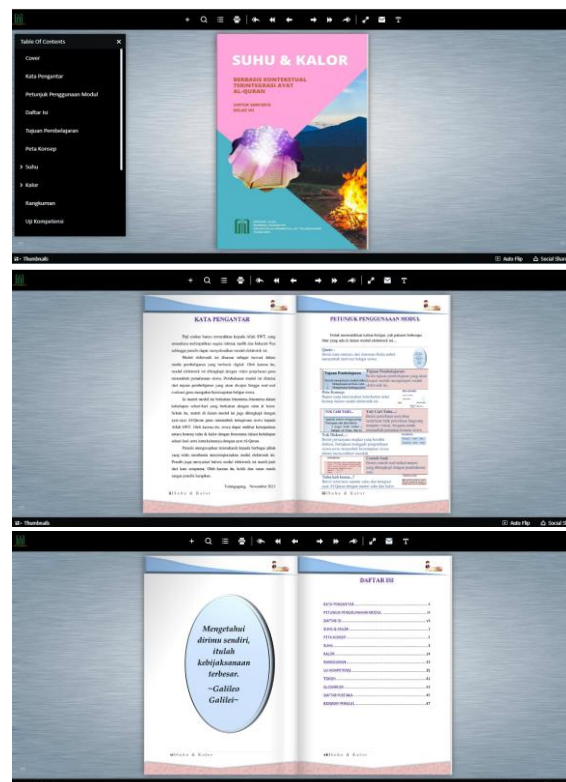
Table Of Contents ×

Cover

Kata Pengantar

Petunjuk Penggunaan Modul

Daftar Isi

Tujuan Pembelajaran

Peta Konsep

> Suhu

> Kalor

Rangkuman

Uji Kompetensi

SUHU & KALOR

BERBASIS KONTEKSTUAL TERINTEGRASI AYAT AL-QURAN

UNTUK SMP/MTS KELAS VII

Thumbnails

Auto Flip

Social Share

KATA PENGANTAR

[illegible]

Tulungagung, November 2023

Suhu & Kalor

PETUNJUK PENGGUNAAN MODUL

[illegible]

Tujuan Pembelajaran

Peta Konsep

Yuk Cari Tahu...

Yuk Diskusi...

Contoh Soal

Tahu kah kamu...

Thumbnails

Auto Flip

Social S

Mengetahui dirimu sendiri, itulah kebijaksanaan terbesar. ~Galileo Galilei~

Suhu & Kalor

DAFTAR ISI

KATA PENGANTAR

PETUNJUK PENGGUNAAN MODUL

DAFTAR ISI

SUHU & KALOR

PETA KONSEP

SUHU

KALOR

RANGKUMAN

UJI KOMPETENSI

TOKOH

GLOSARIUM

DAFTAR PUSTAKA

BIODATA PENULIS

Suhu & Kalor